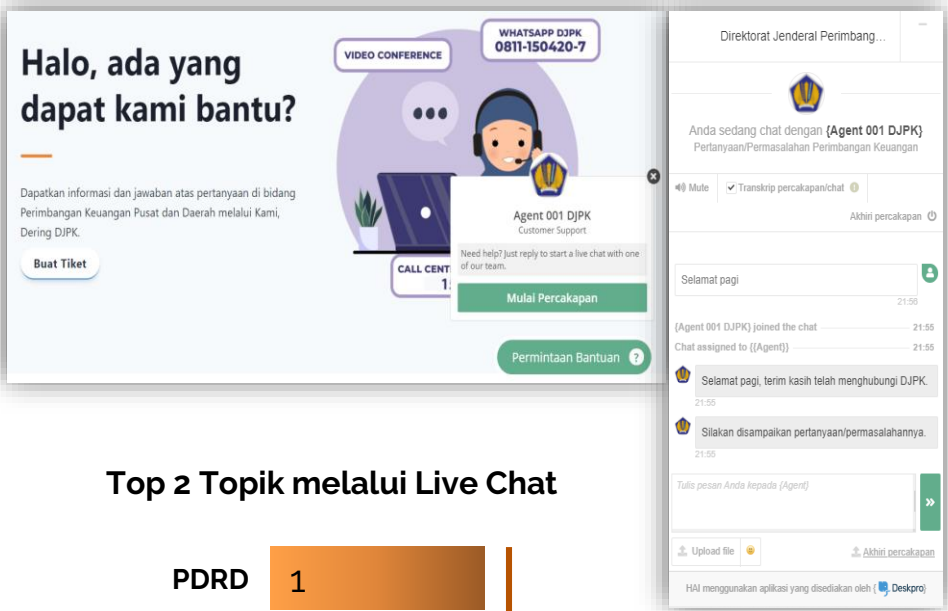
Halo, ada yang dapat kami bantu?

Dapatkan informasi dan jawaban atas pertanyaan di bidang Perimbangan Keuangan Pusat dan Daerah melalui Kami, Dering DJPK.

Buat Tiket

VIDEO CONFERENCE

WHATSAPP DJPK
0811-150420-7

CALL CENT
1

Agent 001 DJPK
Customer Support

Need help? Just reply to start a live chat with one of our team.

Mulai Percakapan

Permintaan Bantuan

Direktorat Jenderal Perimbang...

Anda sedang chat dengan {Agent 001 DJPK}
Pertanyaan/Permasalahan Perimbangan Keuangan

Mute
Transkrip percakapan/chat
Akhiri percakapan

Selamat pagi
21:56

{Agent 001 DJPK} joined the chat 21:55
Chat assigned to {{Agent}} 21:55

Selamat pagi, terim kasih telah menghubungi DJPK.
21:55

Silakan disampaikan pertanyaan/permasalahannya.
21:55

Tulis pesan Anda kepada {Agent}

Upload file
Akhiri percakapan

HAI menggunakan aplikasi yang disediakan oleh Deskpro

Top 2 Topik melalui Live Chat

PDRD 1